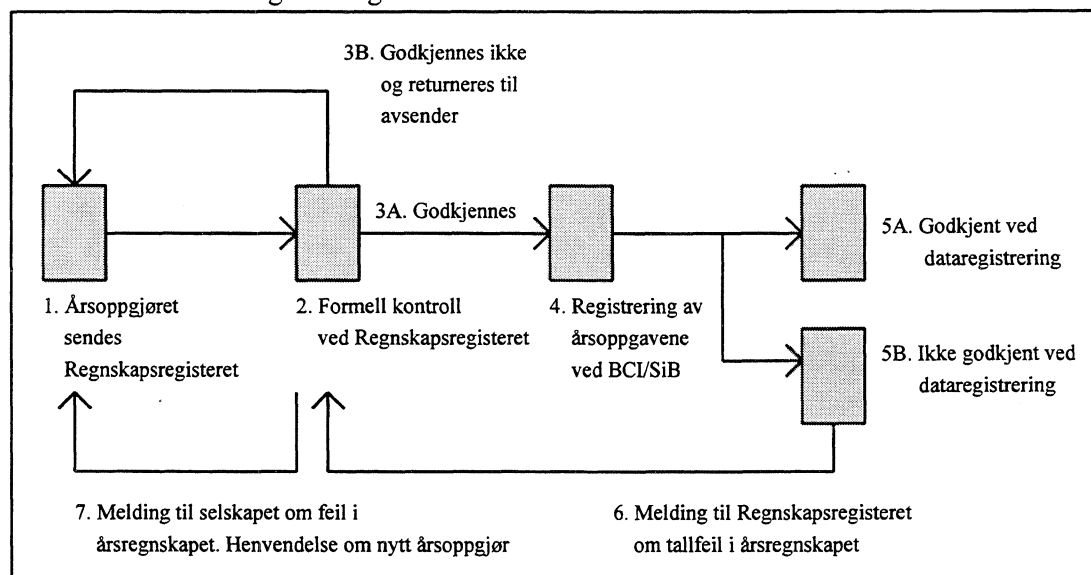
3B. Godkjennes ikke og returneres til avsender

3A. Godkjennes

1. Årsoppgjøret sendes Regnskapsregisteret

2. Formell kontroll ved Regnskapsregisteret

4. Registrering av årsoppgavene ved BCI/SiB

5A. Godkjent ved dataregistrering

5B. Ikke godkjent ved dataregistrering

7. Melding til selskapet om feil i årsregnskapet. Henvendelse om nytt årsoppgjør

6. Melding til Regnskapsregisteret om tallfeil i årsregnskapet